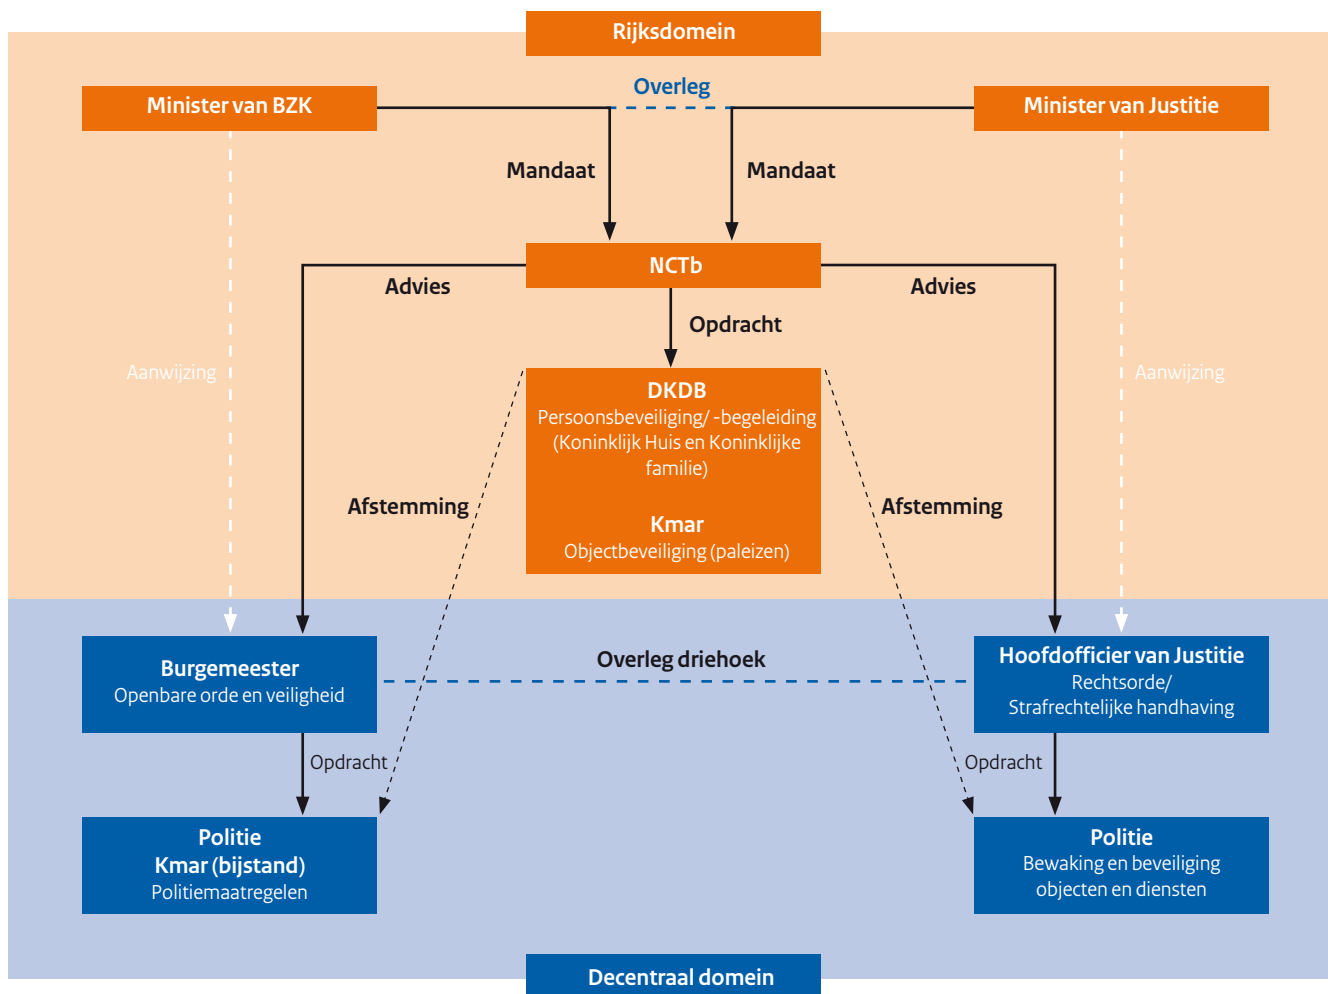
Rijksdomein

Minister van BZK

Overleg

Minister van Justitie

Mandaat

Mandaat

NCTb

Advies

Advies

Opdracht

Aanwijzing

Aanwijzing

DKDB
Persoonsbeveiliging/ -begeleiding (Koninklijk Huis en Koninklijke familie)

Kmar
Objectbeveiliging (paleizen)

Afstemming

Afstemming

Burgemeester
Openbare orde en veiligheid

Overleg driehoek

Hoofdofficier van Justitie
Rechtsorde/ Strafrechtelijke handhaving

Opdracht

Opdracht

Politie
Kmar (bijstand)
Politiemaatregelen

Politie
Bewaking en beveiliging objecten en diensten

Decentraal domein